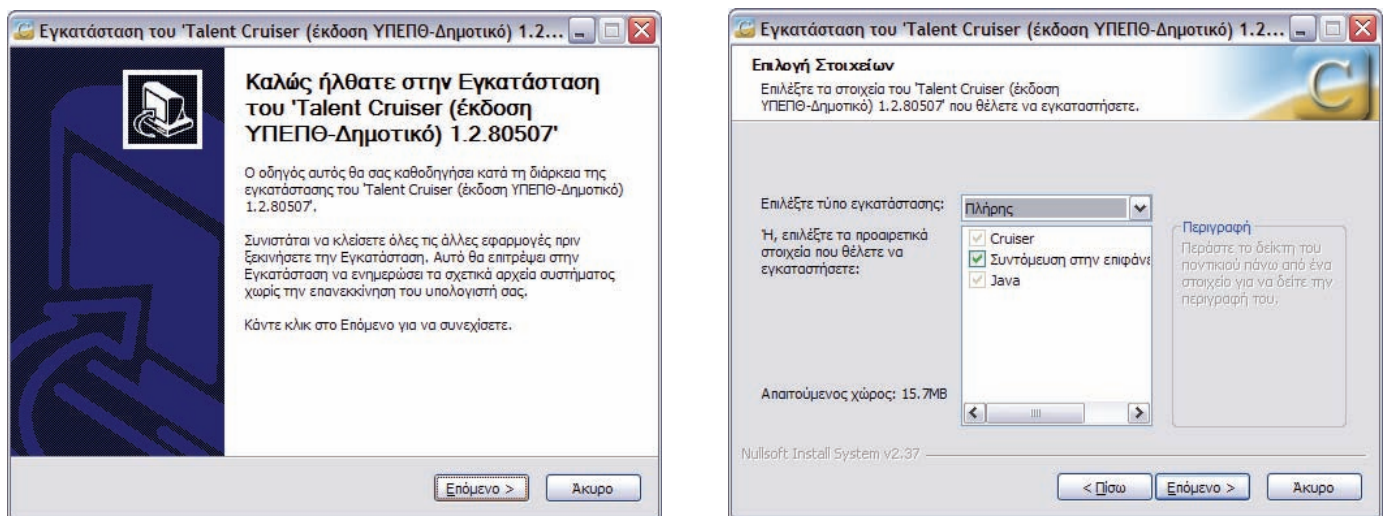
Εγκατάσταση του 'Talent Cruiser (έκδοση ΥΠΕΠΘ-Δημοτικό) 1.2...

Καλώς ήλθατε στην Εγκατάσταση του 'Talent Cruiser (έκδοση ΥΠΕΠΘ-Δημοτικό) 1.2.80507'

Ο οδηγός αυτός θα σας καθοδηγήσει κατά τη διάρκεια της εγκατάστασης του 'Talent Cruiser (έκδοση ΥΠΕΠΘ-Δημοτικό) 1.2.80507'.

Συνιστάται να κλείσετε όλες τις άλλες εφαρμογές πριν ξεκινήσετε την Εγκατάσταση. Αυτό θα επιτρέψει στην Εγκατάσταση να ενημερώσει τα σχετικά αρχεία συστήματος χωρίς την επανεκκίνηση του υπολογιστή σας.

Κάντε κλικ στο Επόμενο για να συνεχίσετε.

Επόμενο >

Άκυρο

Εγκατάσταση του 'Talent Cruiser (έκδοση ΥΠΕΠΘ-Δημοτικό) 1.2...

Επιλογή Στοιχείων

Επιλέξτε τα στοιχεία του 'Talent Cruiser (έκδοση ΥΠΕΠΘ-Δημοτικό) 1.2.80507' που θέλετε να εγκαταστήσετε.

Επιλέξτε τύπο εγκατάστασης:

Πλήρης

Ή, επιλέξτε τα προαιρετικά στοιχεία που θέλετε να εγκαταστήσετε:

Cruiser

Συντόμευση στην επιφάνε

Java

Περιγραφή

Περάστε το δείκτη του ποντικιού πάνω από ένα στοιχείο για να δείτε την περιγραφή του.

Απαιτούμενος χώρος: 15.7MB

Nullsoft Install System v2.37

< Πίσω

Επόμενο >

Άκυρο